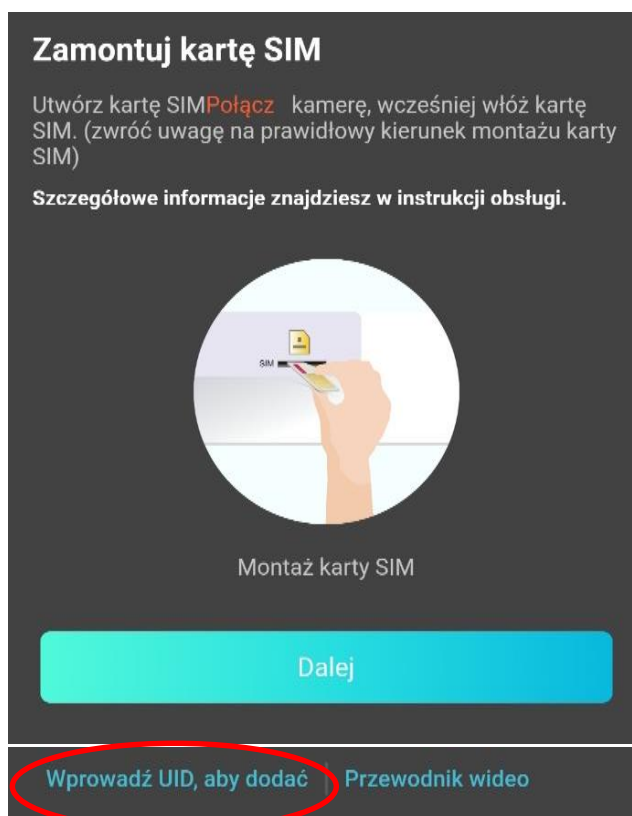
Zamontuj kartę SIM

Utwórz kartę SIMPołącz  kamerę, wcześniej włóż kartę SIM. (zwróć uwagę na prawidłowy kierunek montażu karty SIM)

Szczegółowe informacje znajdziesz w instrukcji obsługi.

SIM

Montaż karty SIM

Dalej

Wprowadź UID, aby dodać | Przewodnik wideo